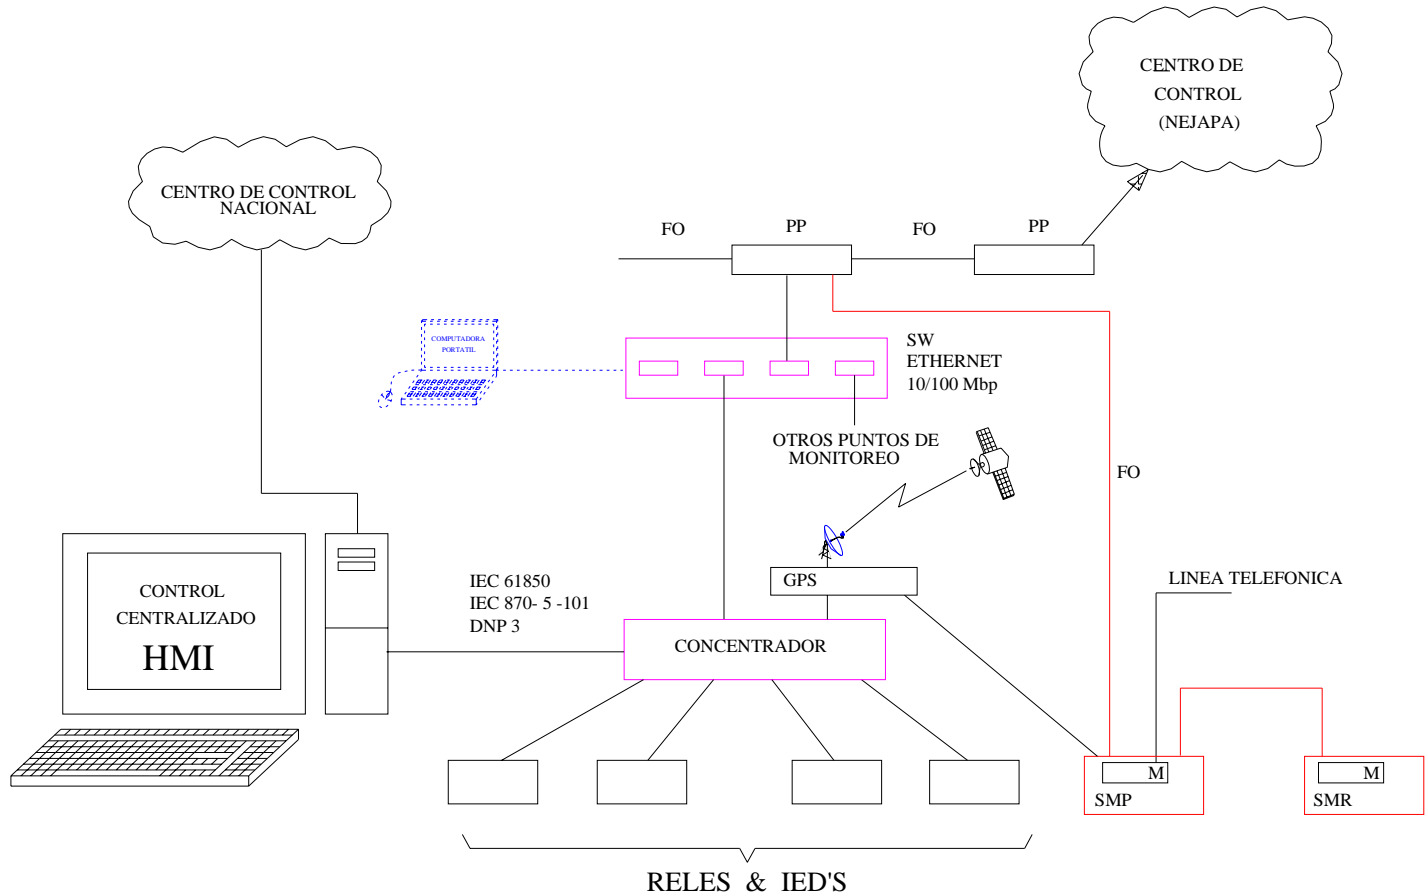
CENTRO DE CONTROL (NEJAPA)

CENTRO DE CONTROL NACIONAL

FO

PP

FO

PP

COMPUTADORA PORTATIL

SW ETHERNET 10/100 Mbp

OTROS PUNTOS DE MONITOREO

FO

CONTROL CENTRALIZADO

HMI

IEC 61850
IEC 870- 5 -101
DNP 3

GPS

LINEA TELEFONICA

CONCENTRADOR

M

SMP

M

SMR

RELES & IED'S